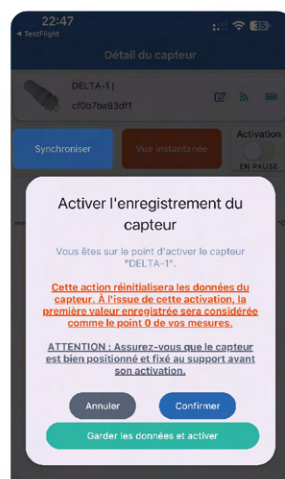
22:47
◂ TestFlight
35
Détail du capteur
DELTA-1 |
cf0b7ba93df1
Synchroniser
Vue instantanée
Activation
EN PAUSE

Activer l'enregistrement du capteur

Vous êtes sur le point d'activer le capteur "DELTA-1".

Cette action réinitialisera les données du capteur. À l'issue de cette activation, la première valeur enregistrée sera considérée comme le point 0 de vos mesures.

ATTENTION : Assurez-vous que le capteur est bien positionné et fixé au support avant son activation.

Annuler
Confirmer
Garder les données et activer